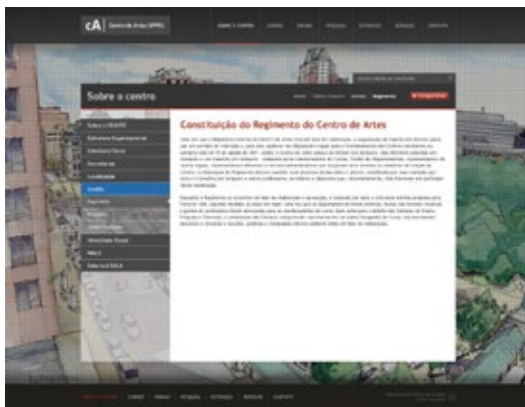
cA Centro de Artes UFPEL

Sobre o centro

Constituição do Regimento do Centro de Artes

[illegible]

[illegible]

Sobre o CEARTE

Estrutura Organizacional

Colegiados

Secretarias

Localização

Direção

Regimento

Núcleo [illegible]

Identidade Visual

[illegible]

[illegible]

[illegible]